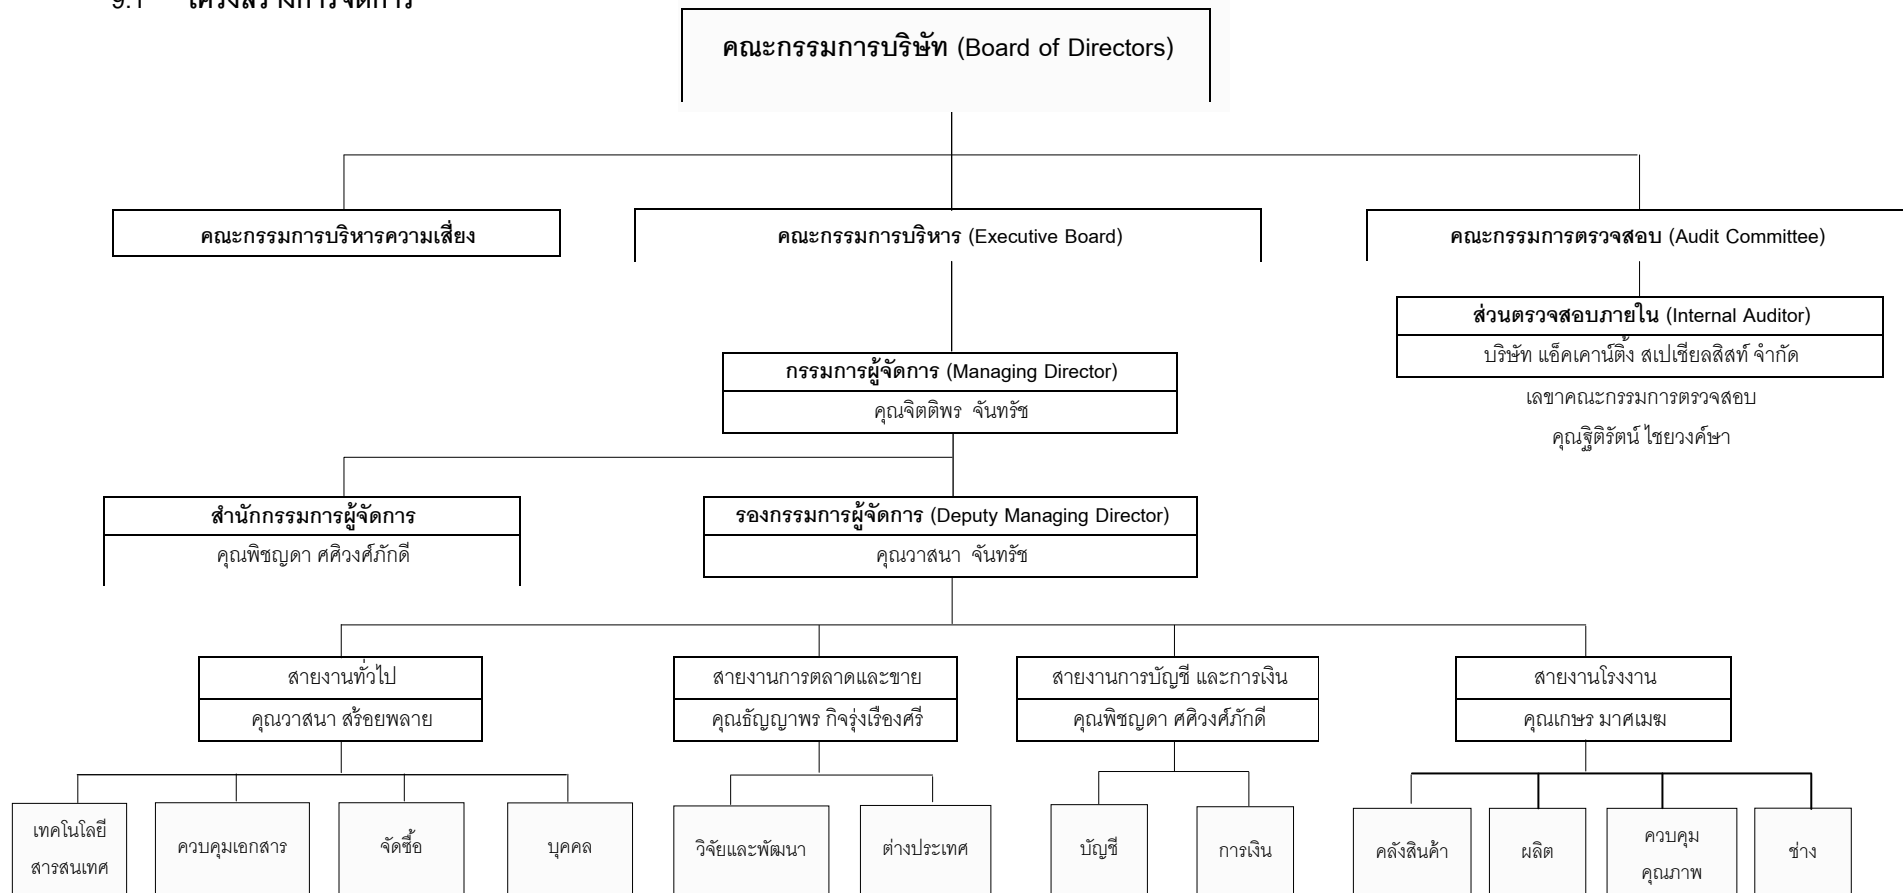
9.1 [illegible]

คณะกรรมการบริษัท (Board of Directors)

คณะกรรมการบริหารความเสี่ยง

คณะกรรมการบริหาร (Executive Board)

คณะกรรมการตรวจสอบ (Audit Committee)

ส่วนตรวจสอบภายใน (Internal Auditor)
บริษัท แอ็คเคาน์ติ้ง สเปเชียลลิสท์ จำกัด

เลขาคณะกรรมการตรวจสอบ
คุณฐิติรัตน์ ไชยวงค์ษา

กรรมการผู้จัดการ (Managing Director)
คุณจิตติพร จันทรัช

สำนักกรรมการผู้จัดการ
คุณพิชญดา ศศิวงศ์ภักดี

รองกรรมการผู้จัดการ (Deputy Managing Director)
คุณวาสนา จันทรัช

สายงานทั่วไป
คุณวาสนา สร้อยพลาย

สายงานการตลาดและขาย
คุณธัญญาพร กิจรุ่งเรืองศรี

สายงานการบัญชี และการเงิน
คุณพิชญดา ศศิวงศ์ภักดี

สายงานโรงงาน
คุณเกษร มาศเมฆ

เทคโนโลยีสารสนเทศ

ควบคุมเอกสาร

จัดซื้อ

บุคคล

วิจัยและพัฒนา

ต่างประเทศ

บัญชี

การเงิน

คลังสินค้า

ผลิต

ควบคุมคุณภาพ

ช่าง